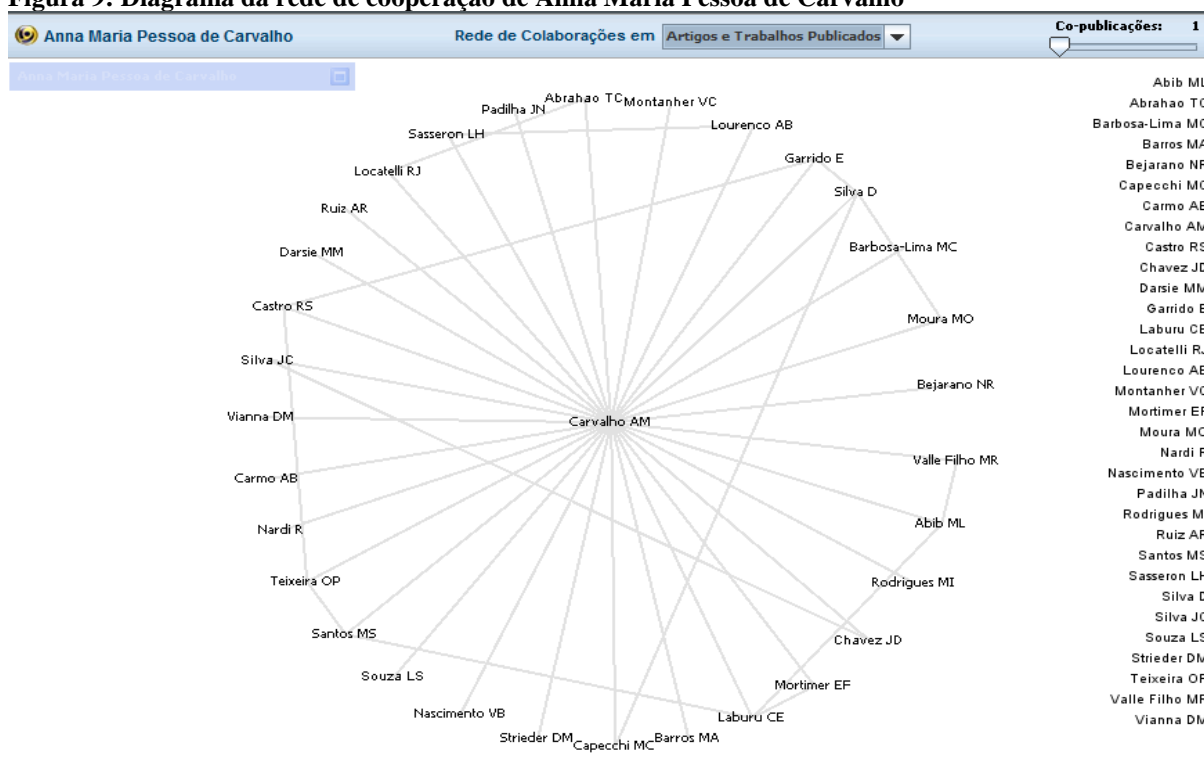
Figura 9: Diagrama da rede de cooperação de Anna Maria Pessoa de Carvalho

Anna Maria Pessoa de Carvalho

Rede de Colaborações em Artigos e Trabalhos Publicados

Co-publicações: 1

Anna Maria Pessoa de Carvalho

Abrahao TC
Padilha JN
Montanher VC
Sasseron LH
Lourenco AB
Locatelli RJ
Garrido E
Silva D
Ruiz AR
Barbosa-Lima MC
Darsie MM
Castro RS
Moura MO
Silva JC
Bejarano NR
Vianna DM
Carvalho AM
Valle Filho MR
Carmo AB
Abib ML
Nardi R
Teixeira OP
Rodrigues MI
Santos MS
Chavez JD
Souza LS
Mortimer EF
Nascimento VB
Laburu CE
Strieder DM
Capecchi MC
Barros MA

Abib ML
Abrahao TC
Barbosa-Lima MC
Barros MA
Bejarano NR
Capecchi MC
Carmo AB
Carvalho AM
Castro RS
Chavez JD
Darsie MM
Garrido E
Laburu CE
Locatelli RJ
Lourenco AB
Montanher VC
Mortimer EF
Moura MO
Nardi R
Nascimento VB
Padilha JN
Rodrigues MI
Ruiz AR
Santos MS
Sasseron LH
Silva D
Silva JC
Souza LS
Strieder DM
Teixeira OP
Valle Filho MR
Vianna DM